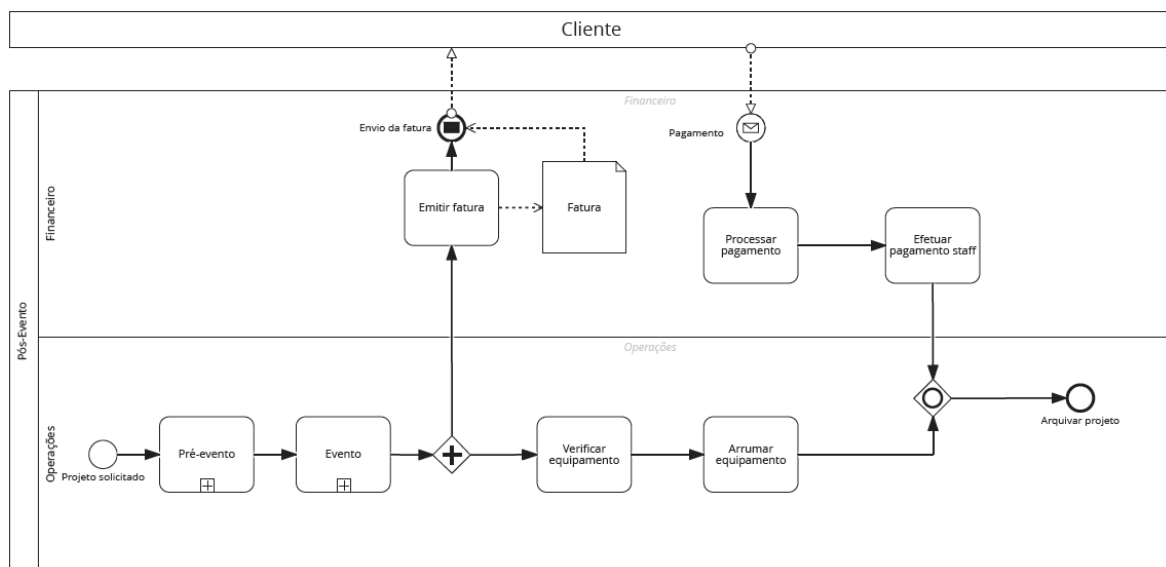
Cliente

Pós-Evento

Financeiro

Financeiro

Envio da fatura

Emitir fatura

Fatura

Pagamento

Processar pagamento

Efetuar pagamento staff

Operações

Operações

Projeto solicitado

Pré-evento

Evento

Verificar equipamento

Arrumar equipamento

Arquivar projeto